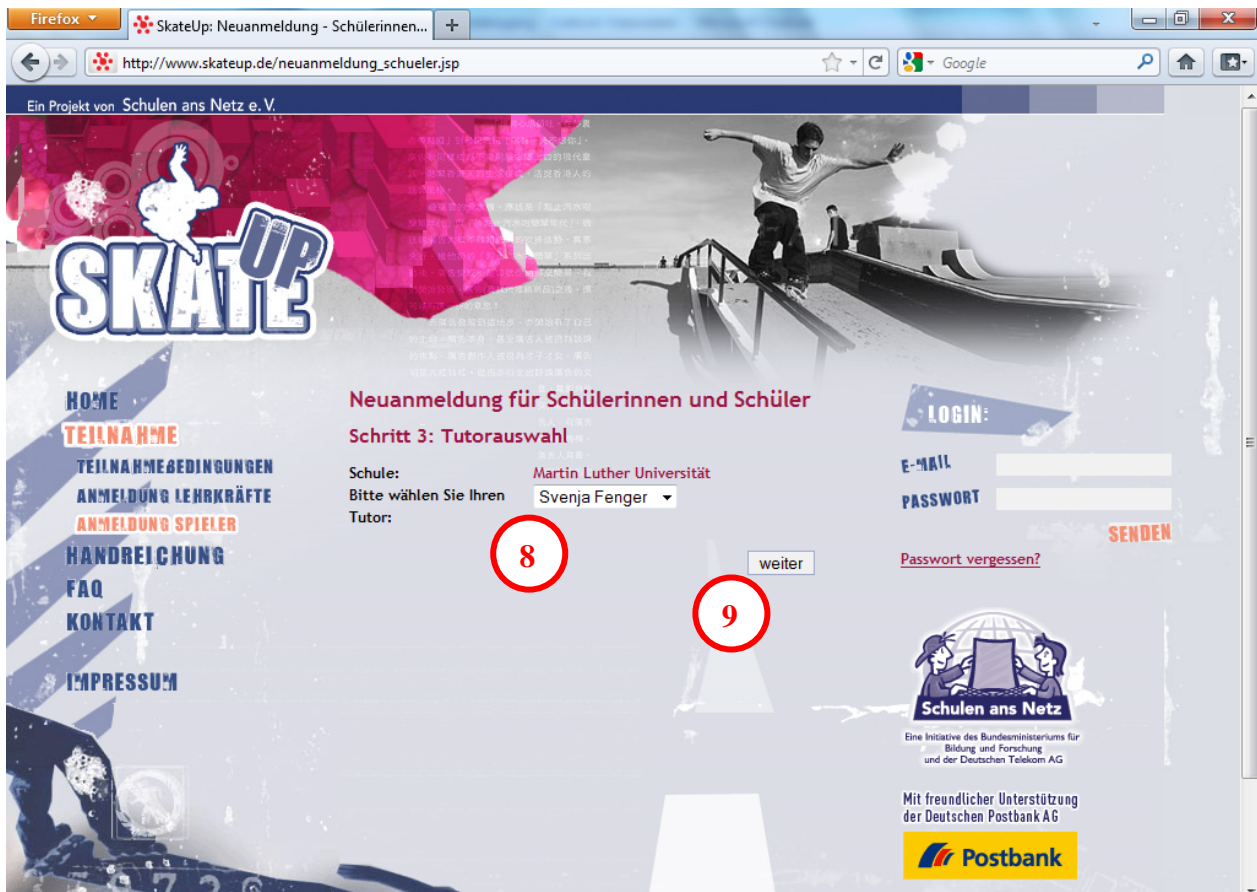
Firefox

SkateUp: Neuanmeldung - Schülerinnen...

+

http://www.skateup.de/neuanmeldung_schueler.jsp

Google

Ein Projekt von Schulen ans Netz e.V.

SKATE UP

HOME

TEILNAHME

TEILNAHMEBEDINGUNGEN

ANMELDUNG LEHRKRÄFTE

ANMELDUNG SPIELER

HANDREICHUNG

FAQ

KONTAKT

IMPRESSUM

Neuanmeldung für Schülerinnen und Schüler

Schritt 3: Tutorauswahl

Schule: Martin Luther Universität

Bitte wählen Sie Ihren Tutor: Svenja Fenger

8

weiter

9

LOGIN:

E-MAIL

PASSWORT

SENDEN

Passwort vergessen?

Schulen ans Netz

Eine Initiative des Bundesministeriums für Bildung und Forschung und der Deutschen Telekom AG

Mit freundlicher Unterstützung der Deutschen Postbank AG

Postbank